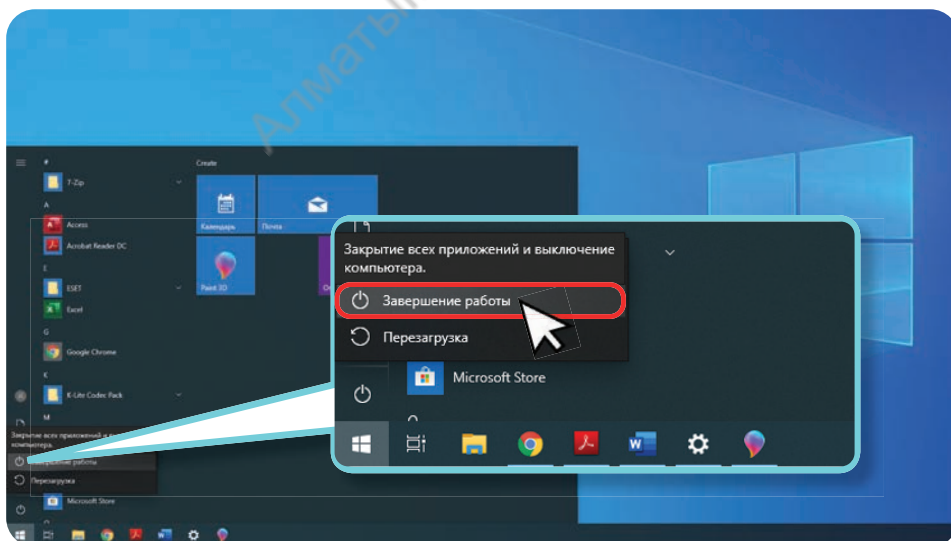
Алматы

#
7-Zip
A
Access
Acrobat Reader DC
E
ESET
Excel
G
Google Chrome
K
K-Lite Codec Pack
M
Microsoft Store

Create
Календарь
Почта
Paint 3D

Закрытие всех приложений и выключение компьютера.
Завершение работы
Перезагрузка
Microsoft Store